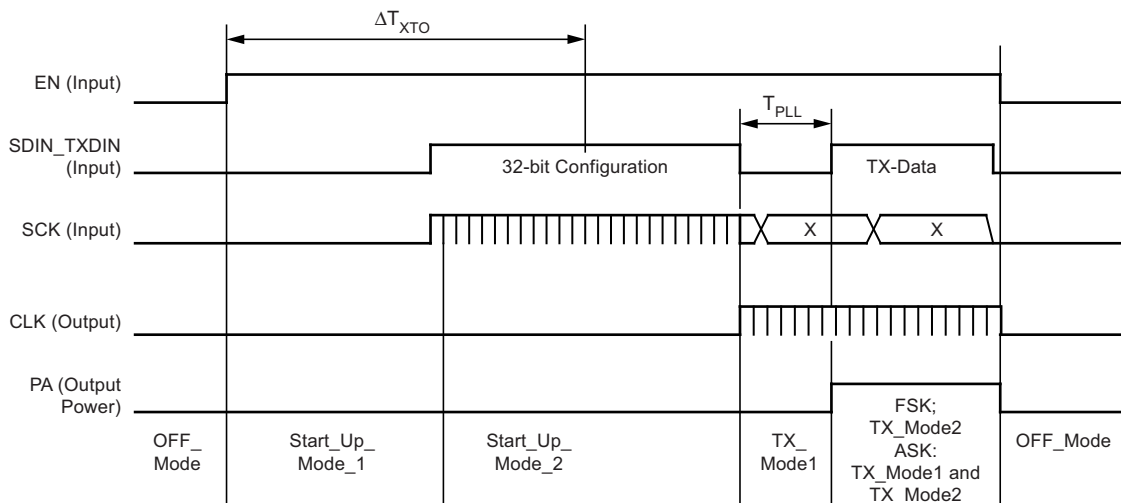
$\Delta T_{XTO}$

EN (Input)

$T_{PLL}$

SDIN_TXDIN (Input)

32-bit Configuration

TX-Data

SCK (Input)

X

X

CLK (Output)

PA (Output Power)

OFF_ Mode

Start_Up_ Mode_1

Start_Up_ Mode_2

TX_ Mode1

FSK; TX_Mode2 ASK: TX_Mode1 and TX_Mode2

OFF_Mode